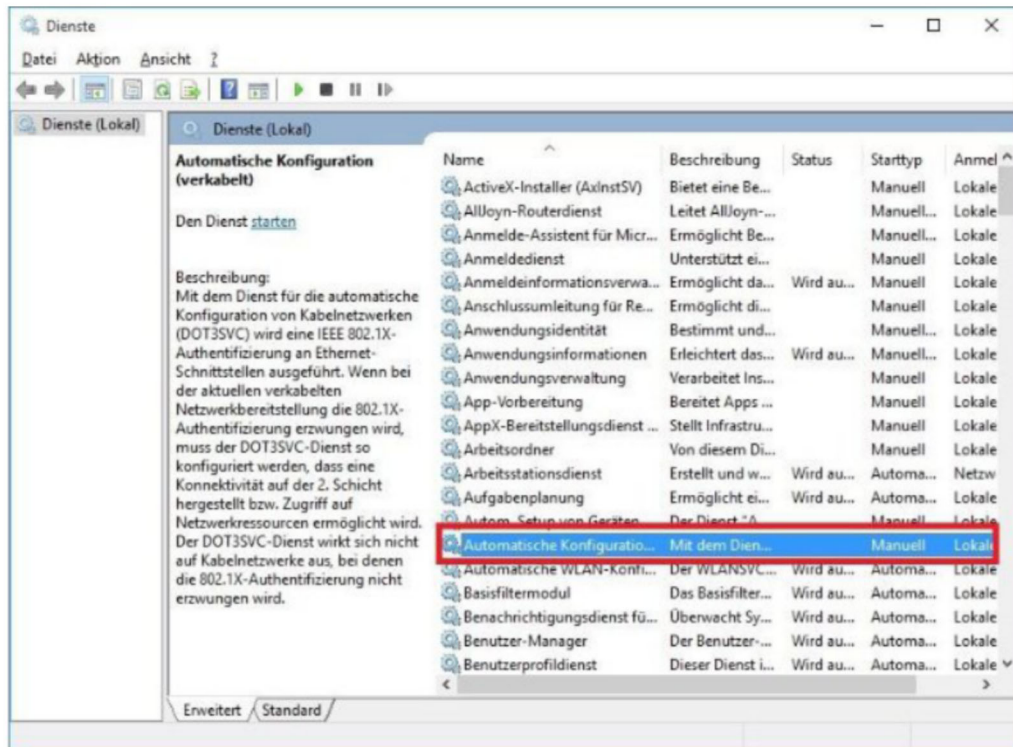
Dienste

Datei Aktion Ansicht ?

Dienste (Lokal)

Dienste (Lokal)

Automatische Konfiguration (verkabelt)

Den Dienst starten

Beschreibung:
Mit dem Dienst für die automatische Konfiguration von Kabelnetzwerken (DOT3SVC) wird eine IEEE 802.1X-Authentifizierung an Ethernet-Schnittstellen ausgeführt. Wenn bei der aktuellen verkabelten Netzwerkbereitstellung die 802.1X-Authentifizierung erzwungen wird, muss der DOT3SVC-Dienst so konfiguriert werden, dass eine Konnektivität auf der 2. Schicht hergestellt bzw. Zugriff auf Netzwerkressourcen ermöglicht wird. Der DOT3SVC-Dienst wirkt sich nicht auf Kabelnetzwerke aus, bei denen die 802.1X-Authentifizierung nicht erzwungen wird.

| Name | Beschreibung | Status | Starttyp | Anmel |
|---|---|---|---|---|
| ActiveX-Installer (AxInstSV) | Bietet eine Be... | | Manuell | Lokale |
| AllJoyn-Routerdienst | Leitet AllJoyn-... | | Manuell... | Lokale |
| Anmelde-Assistent für Micr... | Ermöglicht Be... | | Manuell... | Lokale |
| Anmeldedienst | Unterstützt ei... | | Manuell | Lokale |
| Anmeldeinformationsverwa... | Ermöglicht da... | Wird au... | Manuell | Lokale |
| Anschlussumleitung für Re... | Ermöglicht di... | | Manuell | Lokale |
| Anwendungsidentität | Bestimmt und... | | Manuell... | Lokale |
| Anwendungsinformationen | Erleichtert das... | Wird au... | Manuell... | Lokale |
| Anwendungsverwaltung | Verarbeitet Ins... | | Manuell | Lokale |
| App-Vorbereitung | Bereitet Apps ... | | Manuell | Lokale |
| AppX-Bereitstellungsdienst ... | Stellt Infrastru... | | Manuell | Lokale |
| Arbeitsordner | Von diesem Di... | | Manuell | Lokale |
| Arbeitsstationsdienst | Erstellt und w... | Wird au... | Automa... | Netzw |
| Aufgabenplanung | Ermöglicht ei... | Wird au... | Automa... | Lokale |
| Autom. Setup von Geräten... | Der Dienst "A... | | Manuell | Lokale |
| Automatische Konfiguratio... | Mit dem Dien... | | Manuell | Lokale |
| Automatische WLAN-Konfi... | Der WLANSVC... | Wird au... | Automa... | Lokale |
| Basisfiltermodul | Das Basisfilter... | Wird au... | Automa... | Lokale |
| Benachrichtigungsdienst fü... | Überwacht Sy... | Wird au... | Automa... | Lokale |
| Benutzer-Manager | Der Benutzer-... | Wird au... | Automa... | Lokale |
| Benutzerprofildienst | Dieser Dienst i... | Wird au... | Automa... | Lokale |

Erweitert Standard